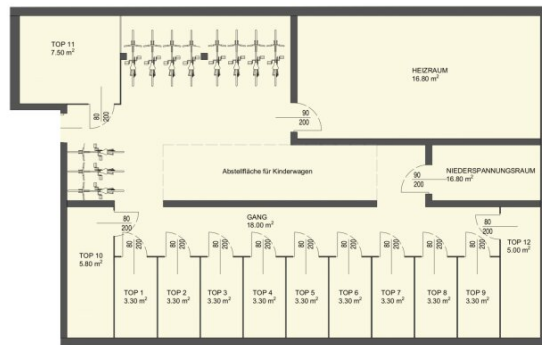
TOP 11
7.50 m²

HEIZRAUM
16.80 m²

80
200

90
200

Abstellfläche für Kinderwagen

NIEDERSPANNUNGSRAUM
16.80 m²

90
200

80
200

GANG
18.00 m²

80
200

TOP 10
5.80 m²

TOP 12
5.00 m²

TOP 1
3.30 m²

TOP 2
3.30 m²

TOP 3
3.30 m²

TOP 4
3.30 m²

TOP 5
3.30 m²

TOP 6
3.30 m²

TOP 7
3.30 m²

TOP 8
3.30 m²

TOP 9
3.30 m²